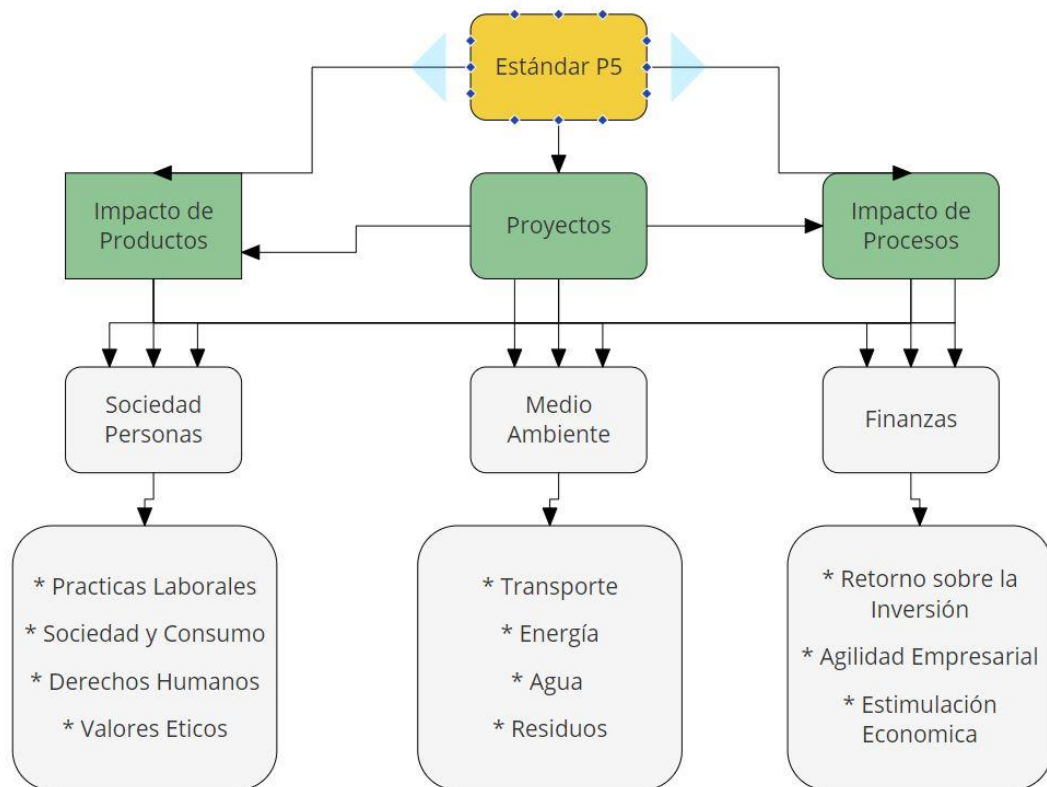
Estándar P5

Impacto de Productos

Proyectos

Impacto de Procesos

Sociedad Personas

Medio Ambiente

Finanzas

* Practicas Laborales
* Sociedad y Consumo
* Derechos Humanos
* Valores Eticos

* Transporte
* Energía
* Agua
* Residuos

* Retorno sobre la Inversión
* Agilidad Empresarial
* Estimulación Economica